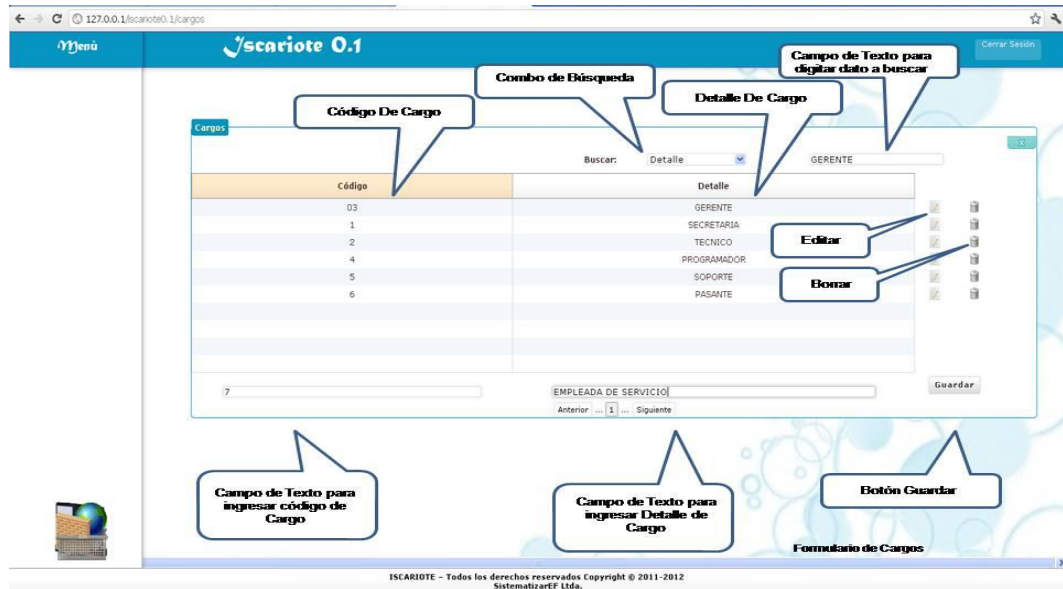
127.0.0.1/iscariote0.1/cargos

Menú

Iscariote 0.1

Cerrar Sesión

Campo de Texto para digitar dato a buscar

Combo de Búsqueda

Detalle De Cargo

Código De Cargo

Cargos

x

Buscar: Detalle GERENTE

| Código | Detalle |
|---|---|
| 03 | GERENTE |
| 1 | SECRETARIA |
| 2 | TECNICO |
| 4 | PROGRAMADOR |
| 5 | SOPORTE |
| 6 | PASANTE |

Editar

Borrar

7

EMPLEADA DE SERVICIO

Guardar

Anterior ... 1 ... Siguiente

Campo de Texto para ingresar código de Cargo

Campo de Texto para ingresar Detalle de Cargo

Botón Guardar

Formulario de Cargos

ISCARIOTE - Todos los derechos reservados Copyright © 2011-2012 SistematizarEF Ltda.